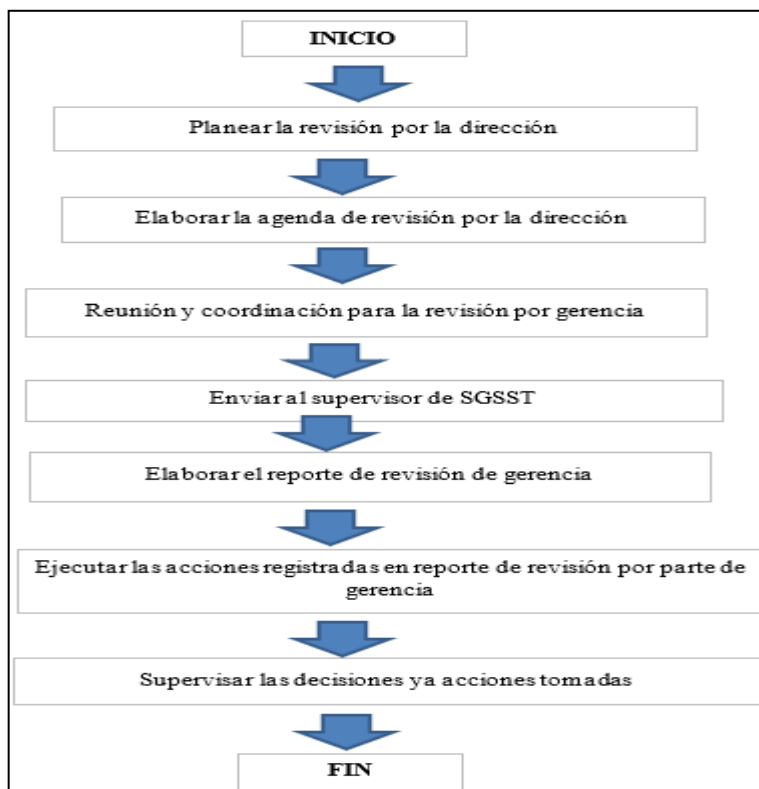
INICIO

Planear la revisión por la dirección

Elaborar la agenda de revisión por la dirección

Reunión y coordinación para la revisión por gerencia

Enviar al supervisor de SGSST

Elaborar el reporte de revisión de gerencia

Ejecutar las acciones registradas en reporte de revisión por parte de gerencia

Supervisar las decisiones ya acciones tomadas

FIN